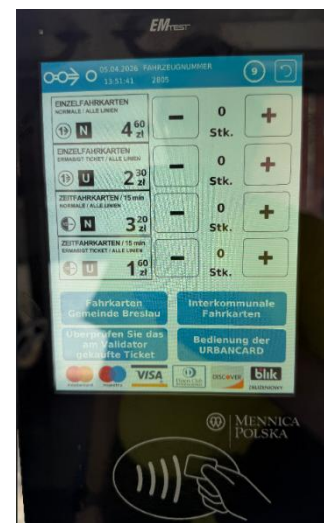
EMTEST

05.04.2026 FAHRZEUGNUMMER
13:51:41 2805

9

EINZELFAHRKARTEN
NORMALE / ALLE LINIEN
N
$4^{60}$ zł
—
0
Stk.
+

EINZELFAHRKARTEN
ERMÄSSIGT TICKET / ALLE LINIEN
U
$2^{30}$ zł
—
0
Stk.
+

ZEITFAHRKARTEN / 15 min
NORMALE / ALLE LINIEN
N
$3^{20}$ zł
—
0
Stk.
+

ZEITFAHRKARTEN / 15 min
ERMÄSSIGT TICKET / ALLE LINIEN
U
$1^{60}$ zł
—
0
Stk.
+

Fahrkarten Gemeinde Breslau

Interkommunale Fahrkarten

Überprüfen Sie das am Validator gekaufte Ticket

Bedienung der URBANCARD

mastercard maestro VISA Diners Club DISCOVER blik

MENNICA POLSKA